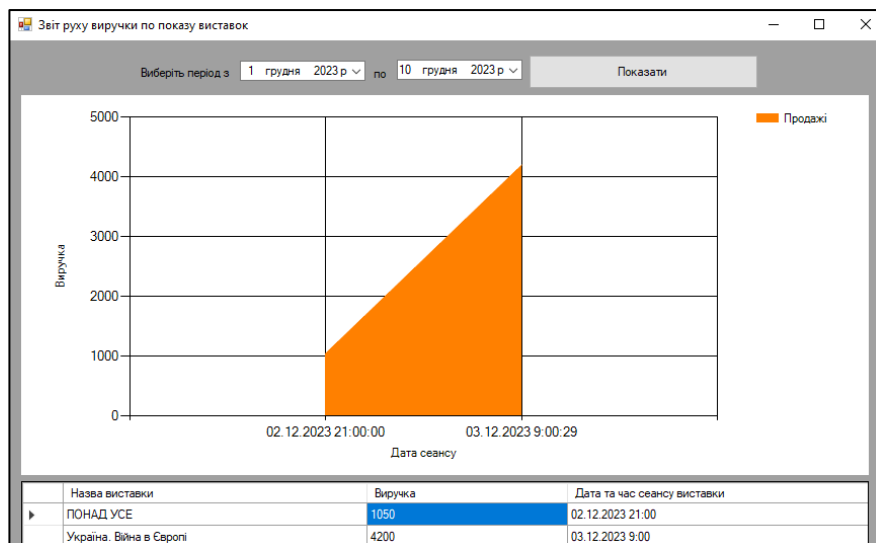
Звіт руху виручки по показу виставок

Виберіть період з 1 грудня 2023 р по 10 грудня 2023 р Показати

Продажі

5000
4000
3000
2000
1000
0

Виручка

02.12.2023 21:00:00
03.12.2023 9:00:29

Дата сеансу

| | Назва виставки | Виручка | Дата та час сеансу виставки |
|---|---|---|---|
| ▸ | ПОНАД УСЕ | 1050 | 02.12.2023 21:00 |
| | Україна. Війна в Європі | 4200 | 03.12.2023 9:00 |